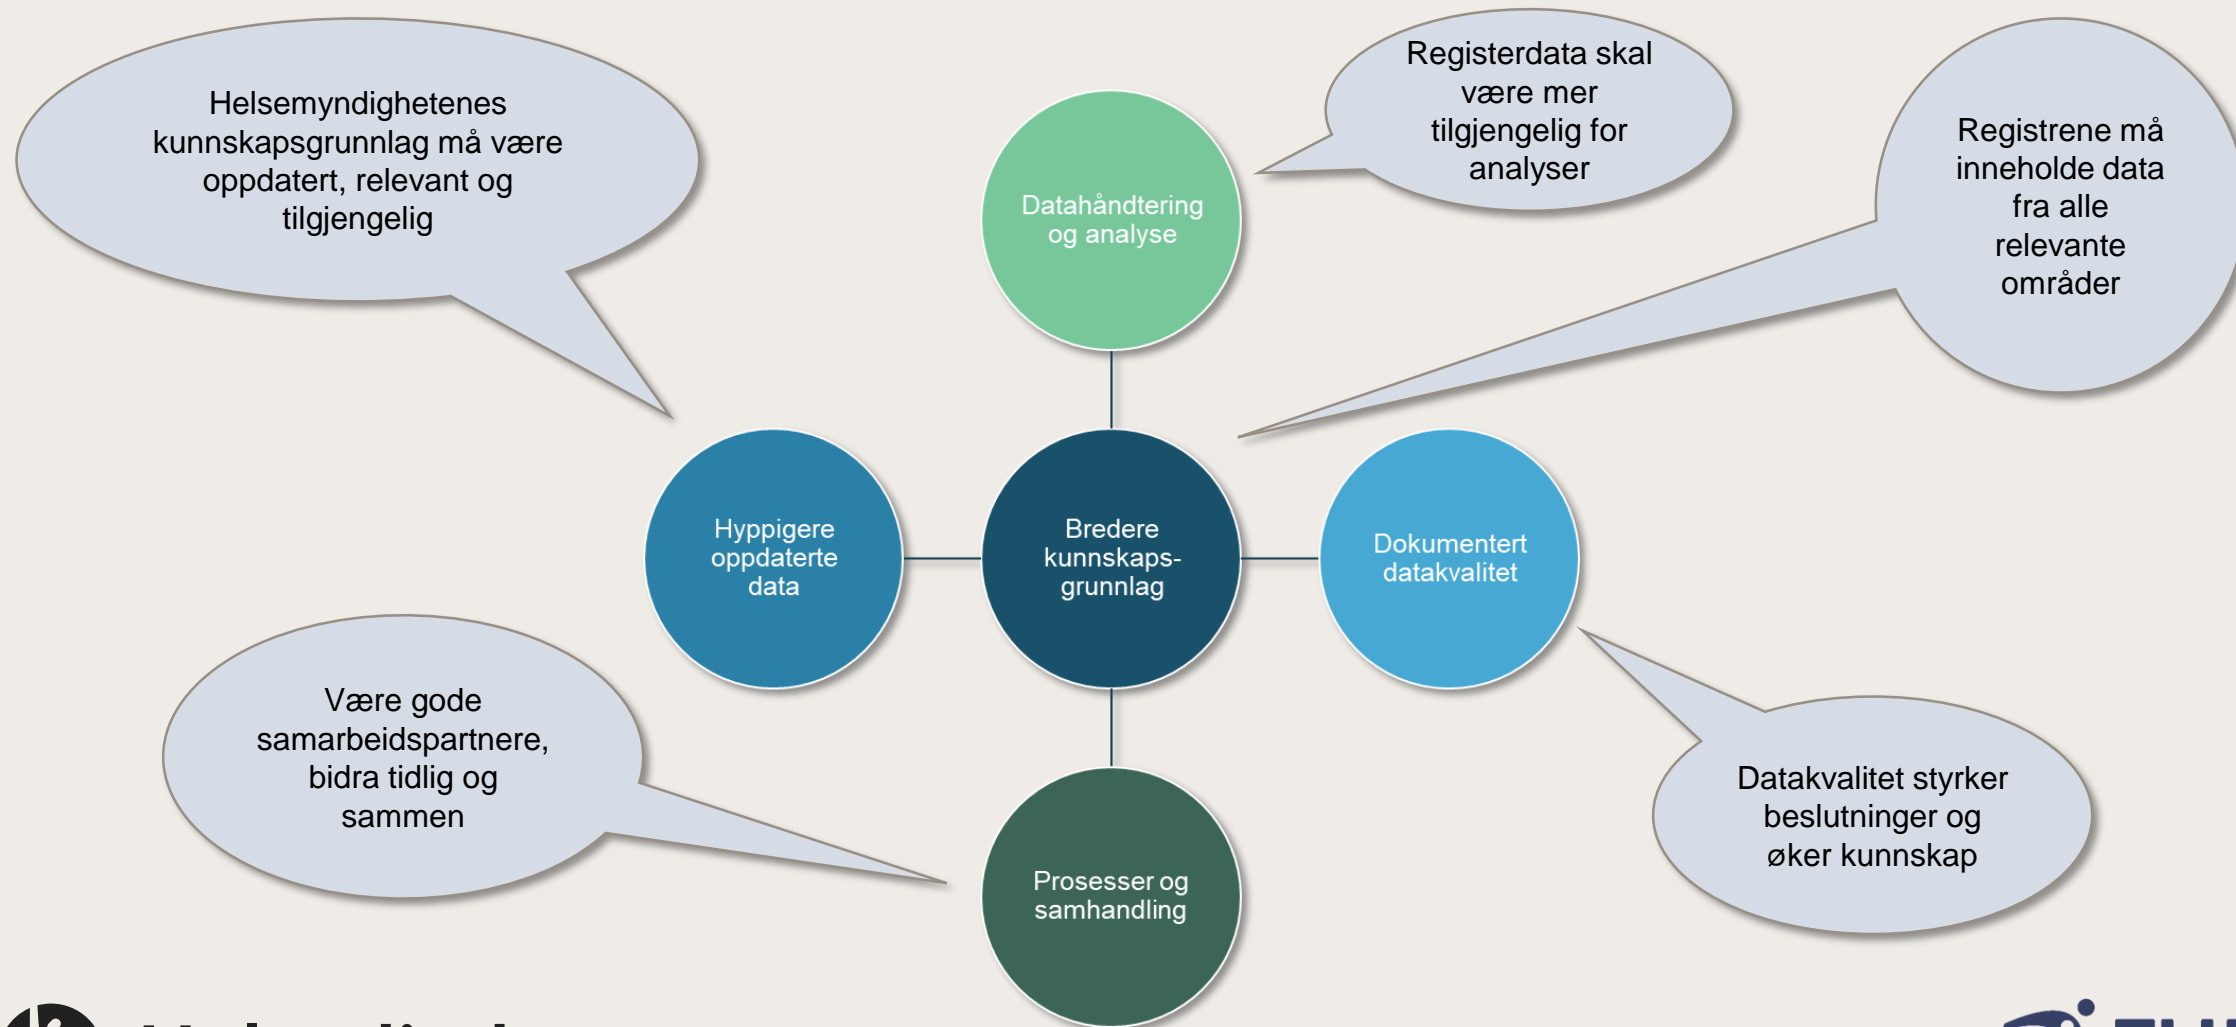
Helsemyndighetenes kunnskapsgrunnlag må være oppdatert, relevant og tilgjengelig

Registerdata skal være mer tilgjengelig for analyser

Registrene må inneholde data fra alle relevante områder

Datahåndtering og analyse

Hyppigere oppdaterte data

Bredere kunnskaps-grunnlag

Dokumentert datakvalitet

Prosesser og samhandling

Være gode samarbeidspartnere, bidra tidlig og sammen

Datakvalitet styrker beslutninger og øker kunnskap

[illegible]